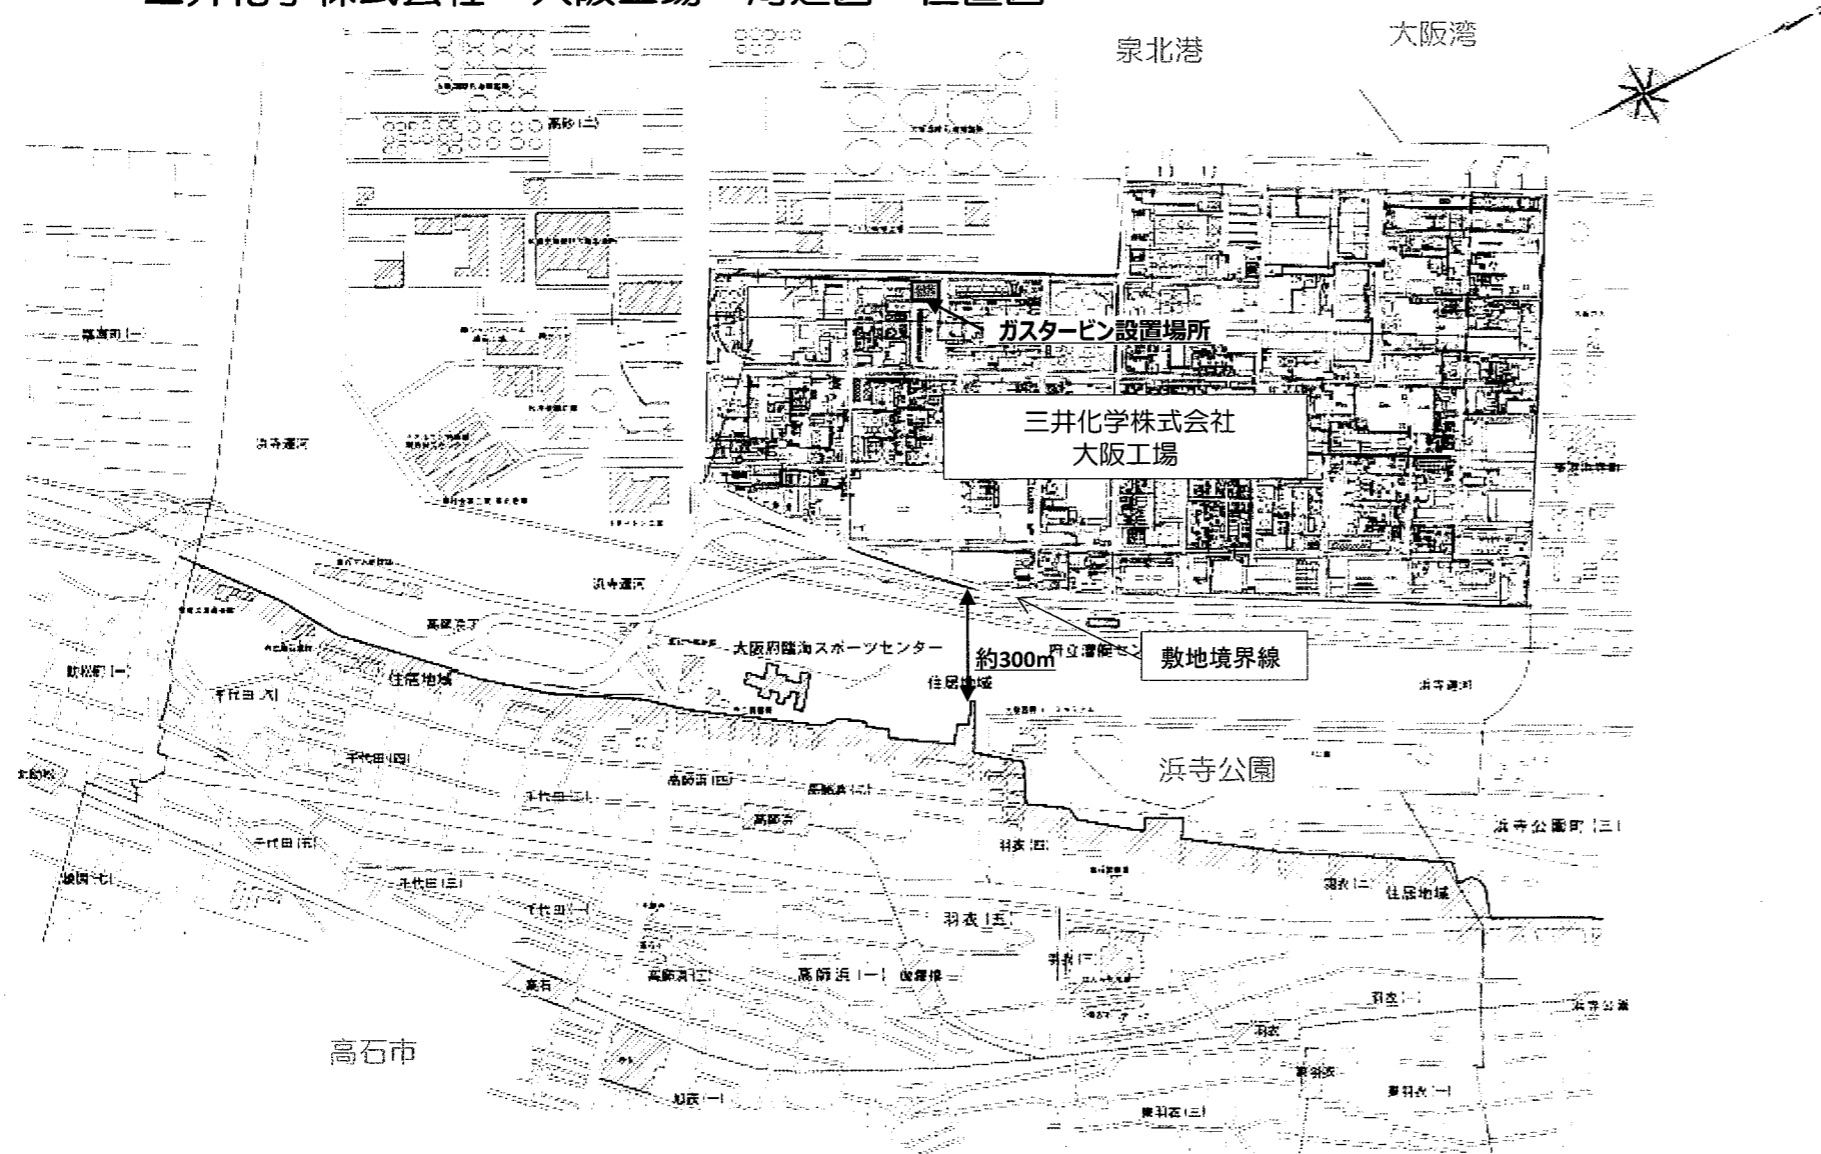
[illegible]

泉北港

大阪湾

高砂(三)

ガスタービン設置場所

三井化学株式会社
大阪工場

浜寺運河

浜寺運河

高師浜丁

大阪府臨海スポーツセンター

約300m

府立臨海セ

敷地境界線

住居地域

住居地域

千代田(六)

千代田(四)

高師浜(四)

高師浜(二)

高師浜

羽衣(四)

浜寺公園

浜寺公園町(三)

千代田(五)

千代田(三)

千代田(一)

羽衣(二)

住居地域

羽衣(五)

高師浜(三)

高師浜(一)

高石

羽衣(一)

羽衣

浜寺公園

高石市

羽衣(一)

東羽衣(三)

東羽衣(一)

東羽衣

浜寺運河